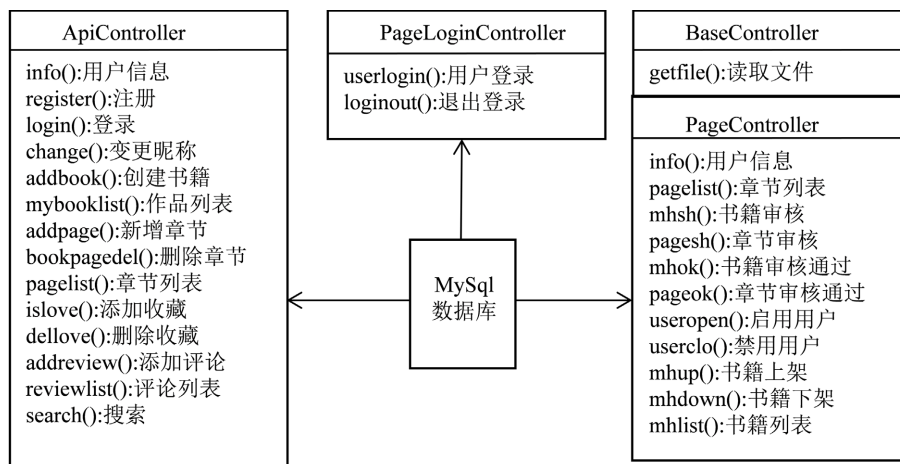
ApiController

info():用户信息
register():注册
login():登录
change():变更昵称
addbook():创建书籍
mybooklist():作品列表
addpage():新增章节
bookpagedel():删除章节
pagelist():章节列表
islove():添加收藏
dellove():删除收藏
addreview():添加评论
reviewlist():评论列表
search():搜索

PageLoginController

userlogin():用户登录
loginout():退出登录

MySql
数据库

BaseController

getfile():读取文件

PageController

info():用户信息
pagelist():章节列表
mhsh():书籍审核
pagesh():章节审核
mhok():书籍审核通过
pageok():章节审核通过
useropen():启用用户
userclo():禁用用户
mhup():书籍上架
mhdown():书籍下架
mhlist():书籍列表